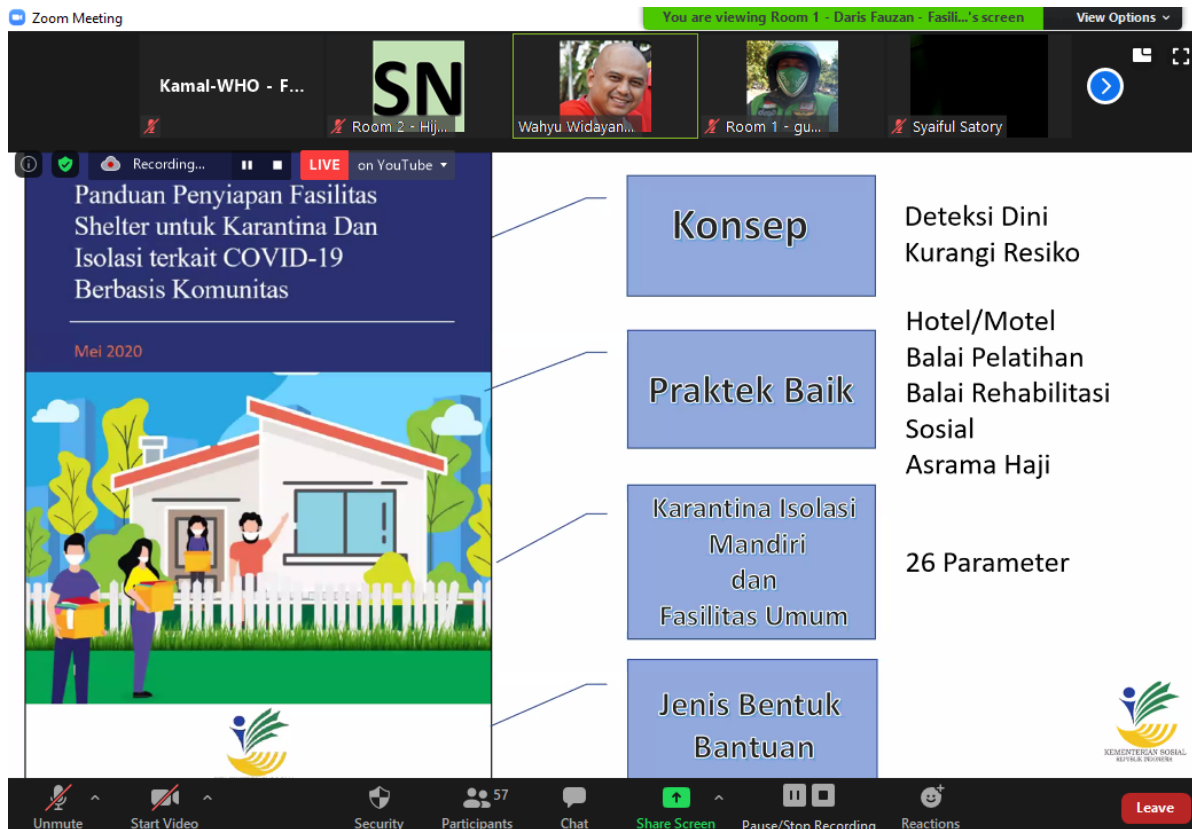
Zoom Meeting

You are viewing Room 1 - Daris Fauzan - Fasili...'s screen

View Options

Kamal-WHO - F...

SN

Room 2 - Hij...

Wahyu Widayan...

Room 1 - gu...

Syaiful Satory

Recording...

LIVE

on YouTube

Panduan Penyiapan Fasilitas Shelter untuk Karantina Dan Isolasi terkait COVID-19 Berbasis Komunitas

Mei 2020

Konsep

Deteksi Dini
Kurangi Resiko

Praktek Baik

Hotel/Motel
Balai Pelatihan
Balai Rehabilitasi Sosial
Asrama Haji

Karantina Isolasi Mandiri dan Fasilitas Umum

26 Parameter

Jenis Bentuk Bantuan

KEMENTERIAN SOSIAL
REPUBLIK INDONESIA

Unmute

Start Video

Security

57

Participants

Chat

Share Screen

Pause/Stop Recording

Reactions

Leave